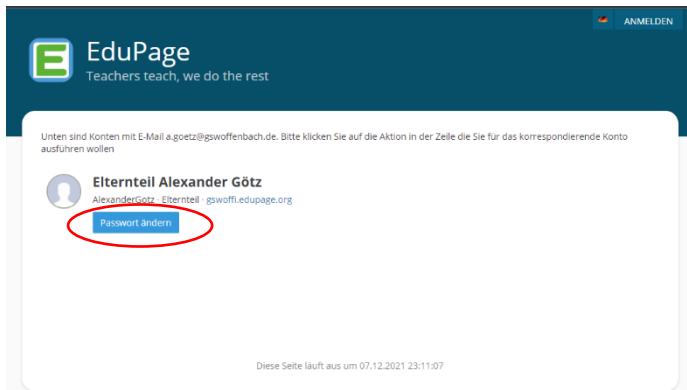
ANMELDEN

E

EduPage
Teachers teach, we do the rest

Unten sind Konten mit E-Mail a.goetz@gswoffenbach.de. Bitte klicken Sie auf die Aktion in der Zeile die Sie für das korrespondierende Konto ausführen wollen

Elternteil Alexander Götz
AlexanderGotz · Elternteil · gswoffi.edupage.org

Passwort ändern

Diese Seite läuft aus um 07.12.2021 23:11:07